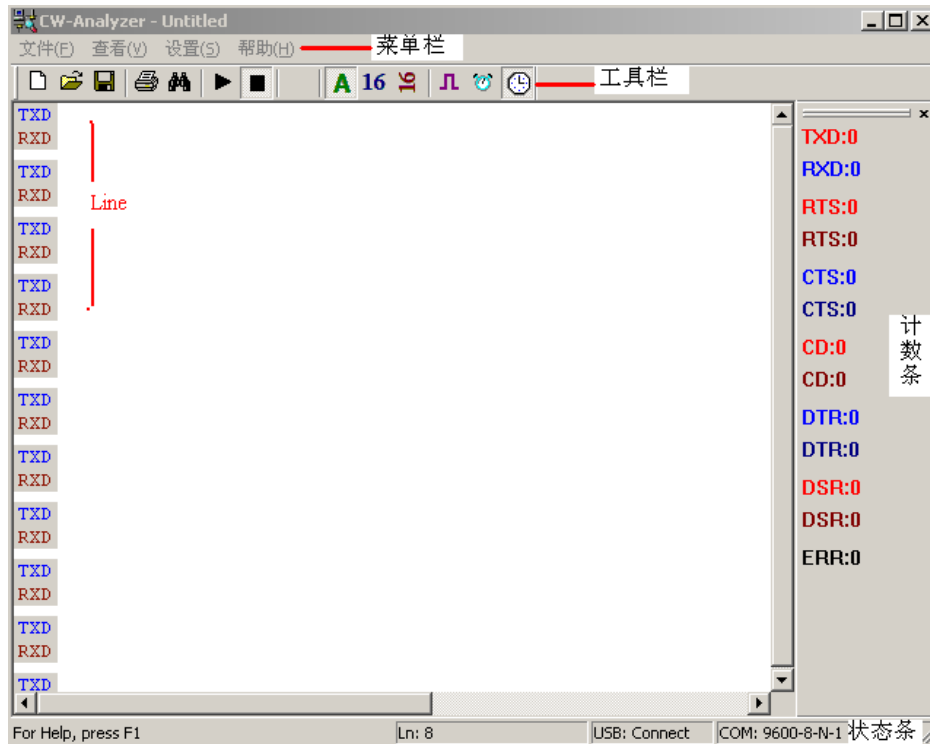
CW-Analyzer - Untitled

文件(F) 查看(V) 设置(S) 帮助(H) 菜单栏

A 16 工具栏

TXD
RXD
TXD
RXD
TXD
RXD
TXD
RXD
TXD
RXD
TXD
RXD
TXD
RXD
TXD
RXD
TXD
RXD
TXD
RXD
TXD

Line

TXD:0
RXD:0
RTS:0
RTS:0
CTS:0
CTS:0
CD:0
CD:0
DTR:0
DTR:0
DSR:0
DSR:0
ERR:0

计数条

For Help, press F1 | Ln: 8 | USB: Connect | COM: 9600-8-N-1 状态条